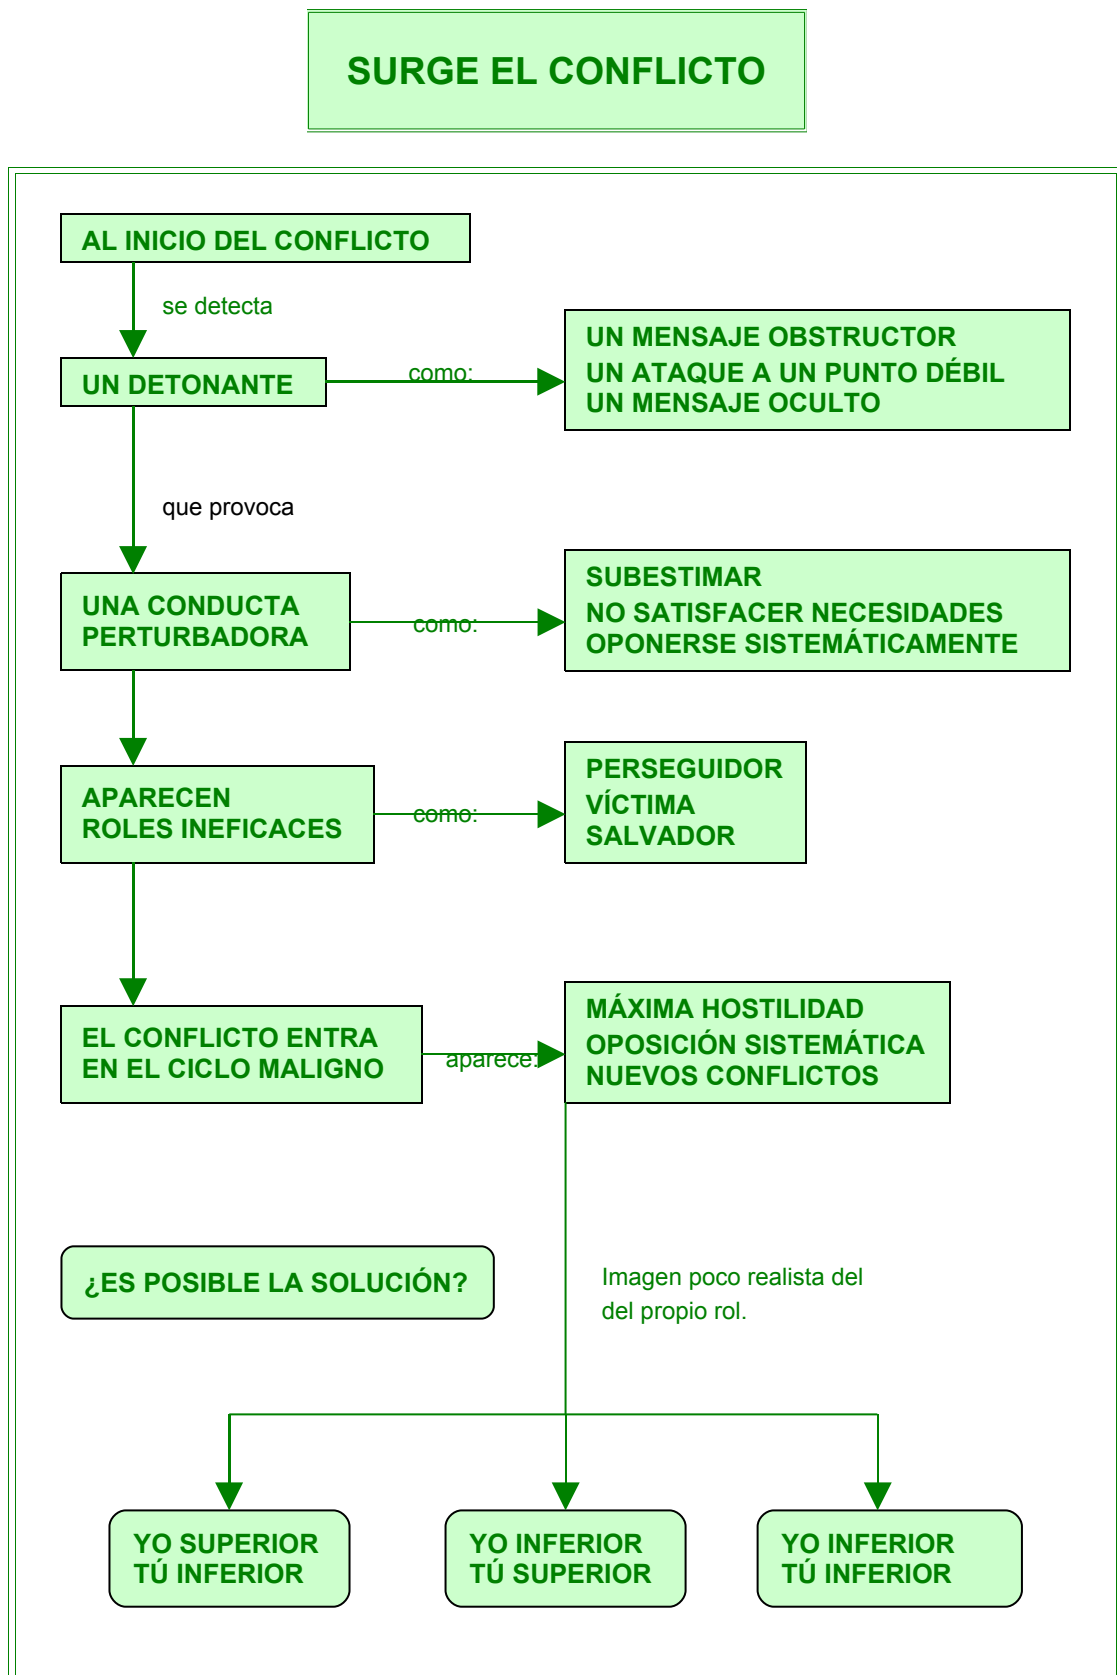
SURGE EL CONFLICTO

AL INICIO DEL CONFLICTO

se detecta

UN DETONANTE

como:

UN MENSAJE OBSTRUCTOR
UN ATAQUE A UN PUNTO DÉBIL
UN MENSAJE OCULTO

que provoca

UNA CONDUCTA PERTURBADORA

como:

SUBESTIMAR
NO SATISFACER NECESIDADES
OPONERSE SISTEMÁTICAMENTE

APARECEN ROLES INEFICACES

como:

PERSEGUIDOR
VÍCTIMA
SALVADOR

EL CONFLICTO ENTRA EN EL CICLO MALIGNO

aparece:

MÁXIMA HOSTILIDAD
OPOSICIÓN SISTEMÁTICA
NUEVOS CONFLICTOS

¿ES POSIBLE LA SOLUCIÓN?

Imagen poco realista del
del propio rol.

YO SUPERIOR
TÚ INFERIOR

YO INFERIOR
TÚ SUPERIOR

YO INFERIOR
TÚ INFERIOR